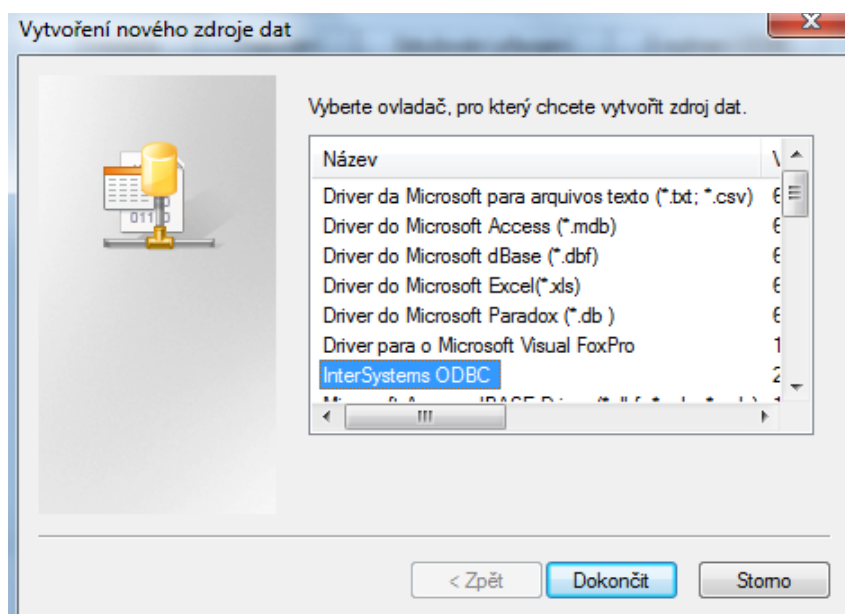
Vytvoření nového zdroje dat

Vyberte ovladač, pro který chcete vytvořit zdroj dat.

| Název | V |
|---|---|
| Driver da Microsoft para arquivos texto (*.txt; *.csv) | 6 |
| Driver do Microsoft Access (*.mdb) | 6 |
| Driver do Microsoft dBase (*.dbf) | 6 |
| Driver do Microsoft Excel(*.xls) | 6 |
| Driver do Microsoft Paradox (*.db ) | 6 |
| Driver para o Microsoft Visual FoxPro | 1 |
| InterSystems ODBC | 2 |
| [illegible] | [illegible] |

< Zpět
Dokončit
Storno